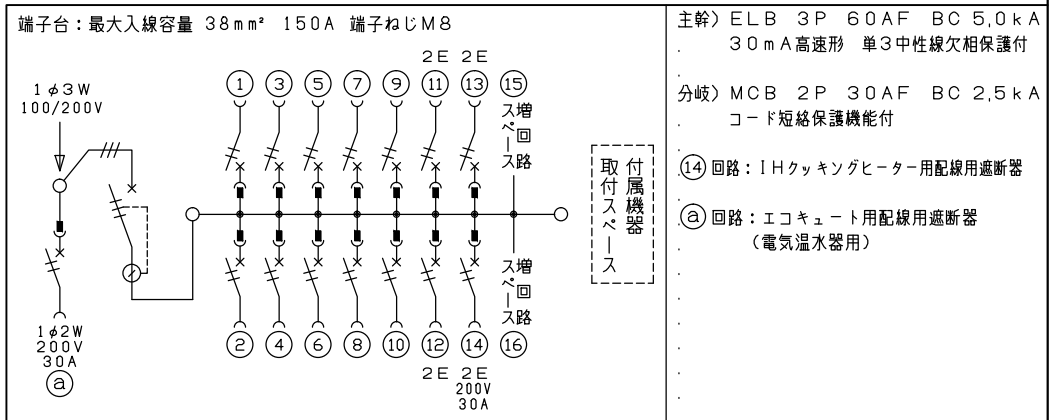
端子台：最大入線容量 38mm² 150A 端子ねじM8

1$\phi$3W
100/200V

1$\phi$2W
200V
30A
ⓐ

2E 2E
① ③ ⑤ ⑦ ⑨ ⑪ ⑬ ⑮
増回路スペース

取付スペース
付属機器

② ④ ⑥ ⑧ ⑩ ⑫ ⑭ ⑯
増回路スペース
2E 2E
200V
30A

主幹）ELB 3P 60AF BC 5,0kA
30mA高速形 単3中性線欠相保護付

分岐）MCB 2P 30AF BC 2,5kA
コード短絡保護機能付

⑭回路：IHクッキングヒーター用配線用遮断器

ⓐ回路：エコキュート用配線用遮断器
（電気温水器用）